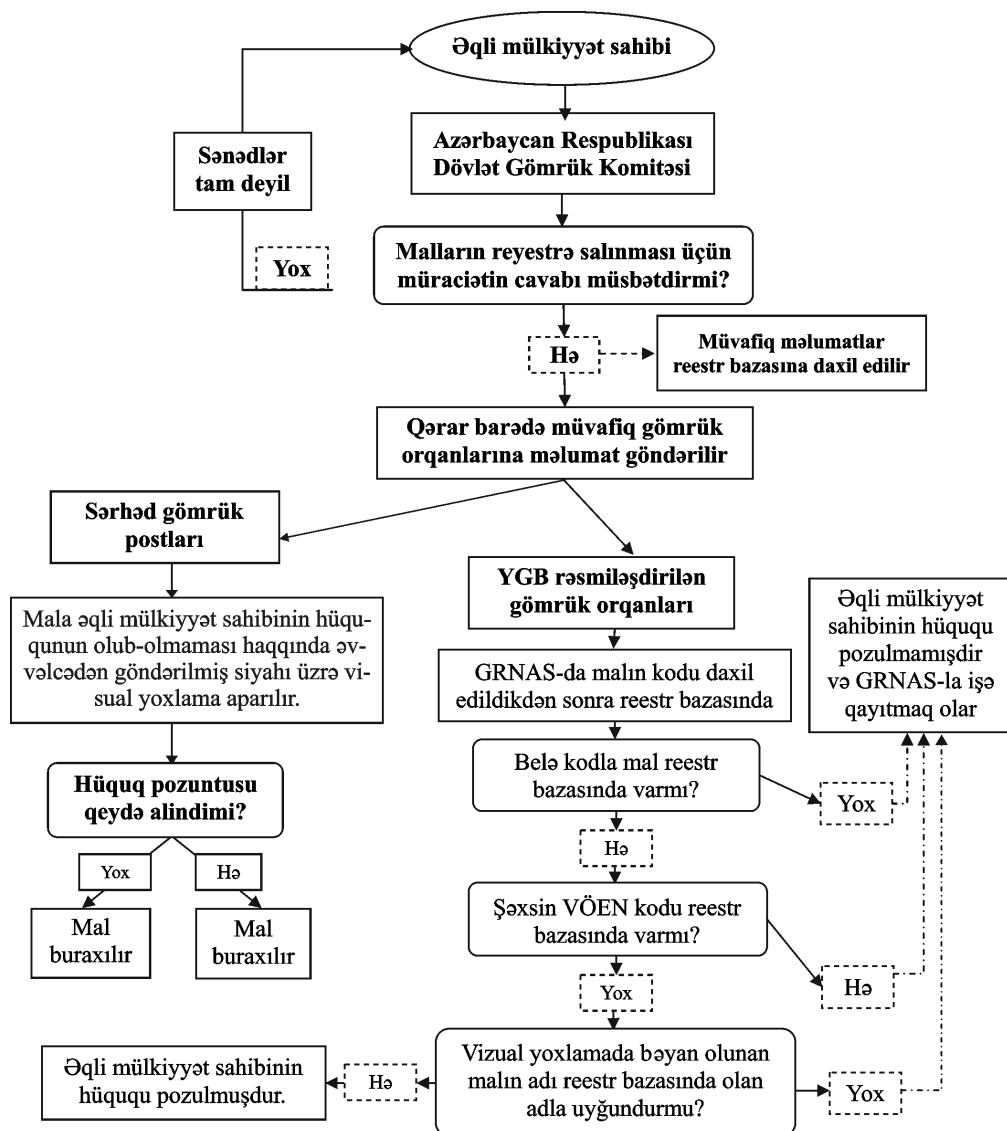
Əqli mülkiyyət sahibi

Sənədlər tam deyil

Yox

Azərbaycan Respublikası Dövlət Gömrük Komitəsi

Malların reyestrə salınması üçün müraciətin cavabı müsbətdirmi?

Hə

Müvafiq məlumatlar reestr bazasına daxil edilir

Qərar barədə müvafiq gömrük orqanlarına məlumat göndərilir

Sərhəd gömrük postları

Mala əqli mülkiyyət sahibinin hüququnun olub-olmaması haqqında əvvəlcədən göndərilmiş siyahı üzrə visual yoxlama aparılır.

Hüquq pozuntusu qeydə alindimi?

Yox

Hə

Mal buraxılır

Mal buraxılır

YGB rəsmiləşdirilən gömrük orqanları

GRNAS-da malın kodu daxil edildikdən sonra reestr bazasında

Belə kodla mal reestr bazasında varmı?

Yox

Hə

Şəxsin VÖEN kodu reestr bazasında varmı?

Hə

Yox

Əqli mülkiyyət sahibinin hüququ pozulmamışdir və GRNAS-la işə qayıtmaq olar

Vizual yoxlamada bəyan olunan malın adı reestr bazasında olan adla uyğundurmu?

Hə

Yox

Əqli mülkiyyət sahibinin hüququ pozulmuşdur.